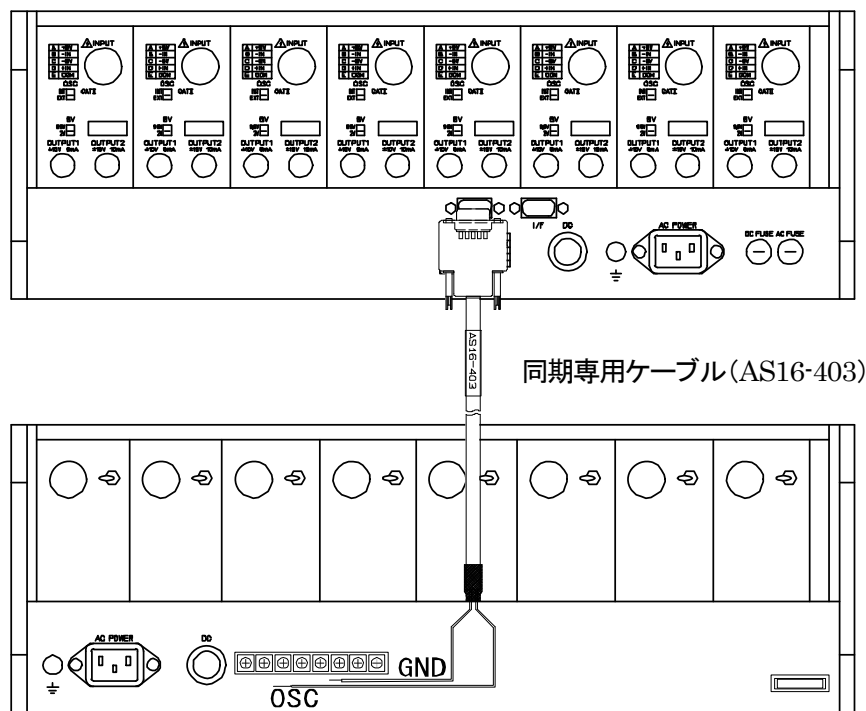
INPUT INPUT INPUT INPUT INPUT INPUT INPUT INPUT

OSC OSC OSC OSC OSC OSC OSC OSC

OUTPUT1 OUTPUT2 OUTPUT1 OUTPUT2 OUTPUT1 OUTPUT2 OUTPUT1 OUTPUT2 OUTPUT1 OUTPUT2 OUTPUT1 OUTPUT2 OUTPUT1 OUTPUT2 OUTPUT1 OUTPUT2

I/F DC AC POWER DC FUSE AC FUSE

AS16-403

同期専用ケーブル(AS16-403)

AC POWER DC

GND

OSC